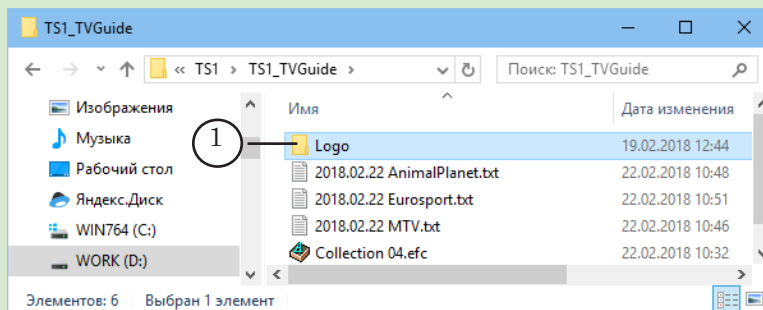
TS1_TVGuide

« TS1 › TS1_TVGuide ›

Поиск: TS1_TVGuide

Изображения
Музыка
Рабочий стол
Яндекс.Диск
WIN764 (C:)
WORK (D:)

| Имя | Дата изменения |
|---|---|
| Logo | 19.02.2018 12:44 |
| 2018.02.22 AnimalPlanet.txt | 22.02.2018 10:48 |
| 2018.02.22 Eurosport.txt | 22.02.2018 10:51 |
| 2018.02.22 MTV.txt | 22.02.2018 10:46 |
| Collection 04.efc | 22.02.2018 10:32 |

1

Элементов: 6 Выбран 1 элемент